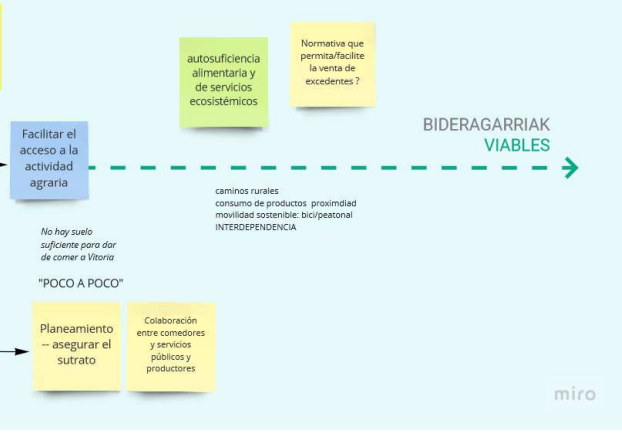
autosuficiencia alimentaria y de servicios ecosistémicos

Normativa que permita/facilite la venta de excedentes ?

Facilitar el acceso a la actividad agraria

BIDERAGARRIAK
VIABLES

caminos rurales
consumo de productos proximdiad
movilidad sostenible: bici/peatonal
INTERDEPENDENCIA

No hay suelo suficiente para dar de comer a Vitoria

"POCO A POCO"

Planeamiento -- asegurar el sutrato

Colaboración entre comedores y servicios públicos y productores

miro